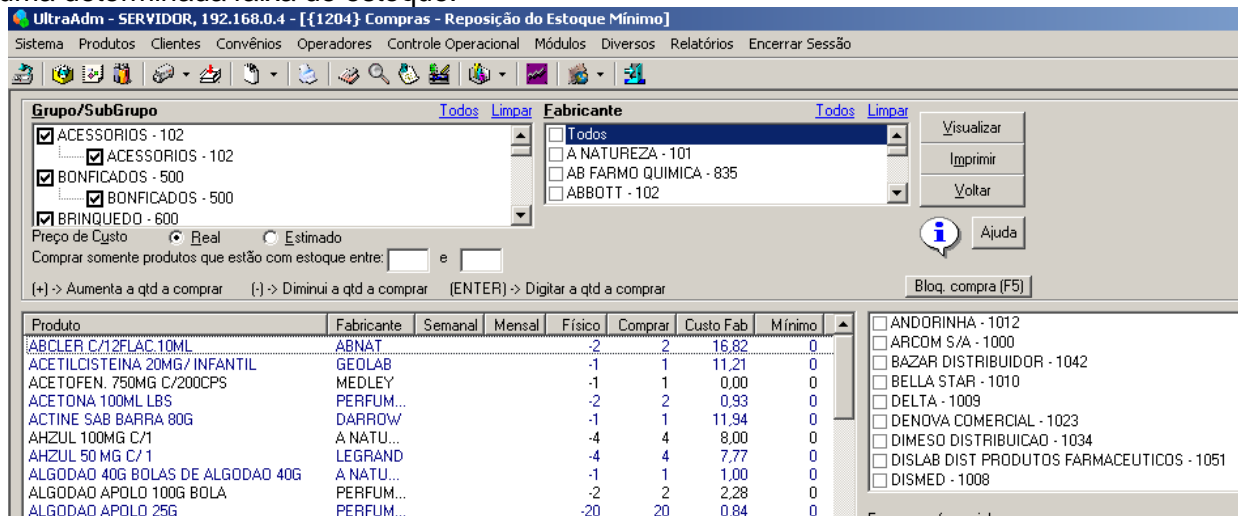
UltraAdm - SERVIDOR, 192.168.0.4 - [{1204} Compras - Reposição do Estoque Mínimo]

Sistema Produtos Clientes Convênios Operadores Controle Operacional Módulos Diversos Relatórios Encerrar Sessão

Grupo/SubGrupo Todos Limpar

ACESSORIOS - 102
ACESSORIOS - 102
BONFICADOS - 500
BONFICADOS - 500
BRINQUEDO - 600

Fabricante Todos Limpar

Todos
A NATUREZA - 101
AB FARMO QUIMICA - 835
ABBOTT - 102

Visualizar
Imprimir
Voltar
Ajuda

Preço de Custo Real Estimado
Comprar somente produtos que estão com estoque entre: e

Bloq. compra (F5)

(+) -> Aumenta a qtd a comprar (-) -> Diminui a qtd a comprar (ENTER) -> Digitar a qtd a comprar

| Produto | Fabricante | Semanal | Mensal | Físico | Comprar | Custo Fab | Mínimo |
|---|---|---|---|---|---|---|---|
| ABCLER C/12FLAC.10ML | ABNAT | | | -2 | 2 | 16,82 | 0 |
| ACETILCISTEINA 20MG/ INFANTIL | GEOLAB | | | -1 | 1 | 11,21 | 0 |
| ACETOFEN. 750MG C/200CPS | MEDLEY | | | -1 | 1 | 0,00 | 0 |
| ACETONA 100ML LBS | PERFUM... | | | -2 | 2 | 0,93 | 0 |
| ACTINE SAB BARRA 80G | DARROW | | | -1 | 1 | 11,94 | 0 |
| AHZUL 100MG C/1 | A NATU... | | | -4 | 4 | 8,00 | 0 |
| AHZUL 50 MG C/ 1 | LEGRAND | | | -4 | 4 | 7,77 | 0 |
| ALGODAO 40G BOLAS DE ALGODAO 40G | A NATU... | | | -1 | 1 | 1,00 | 0 |
| ALGODAO APOLO 100G BOLA | PERFUM... | | | -2 | 2 | 2,28 | 0 |
| ALGODAO APOLO 25G | PERFUM... | | | -20 | 20 | 0,84 | 0 |

ANDORINHA - 1012
ARCOM S/A - 1000
BAZAR DISTRIBUIDOR - 1042
BELLA STAR - 1010
DELTA - 1009
DENOVA COMERCIAL - 1023
DIMESO DISTRIBUICAO - 1034
DISLAB DIST PRODUTOS FARMACEUTICOS - 1051
DISMED - 1008